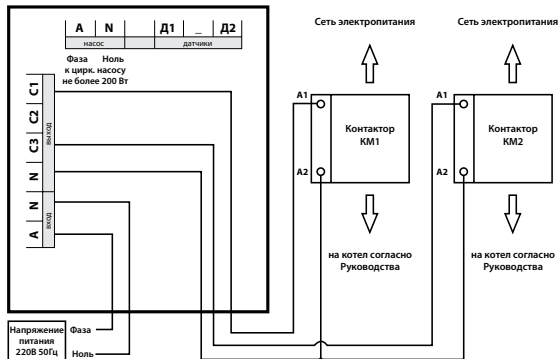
| A | N | Д1 | _ | Д2 |
|---|---|---|---|---|
| насос | | датчики | | |

Фаза Ноль к цирк. насосу не более 200 Вт

C1
C2
C3
выход
N
N
A
вход

Сеть электропитания

A1
A2
Контактор КМ1

на котел согласно Руководства

Сеть электропитания

A1
A2
Контактор КМ2

на котел согласно Руководства

Напряжение питания 220В 50Гц
Фаза
Ноль